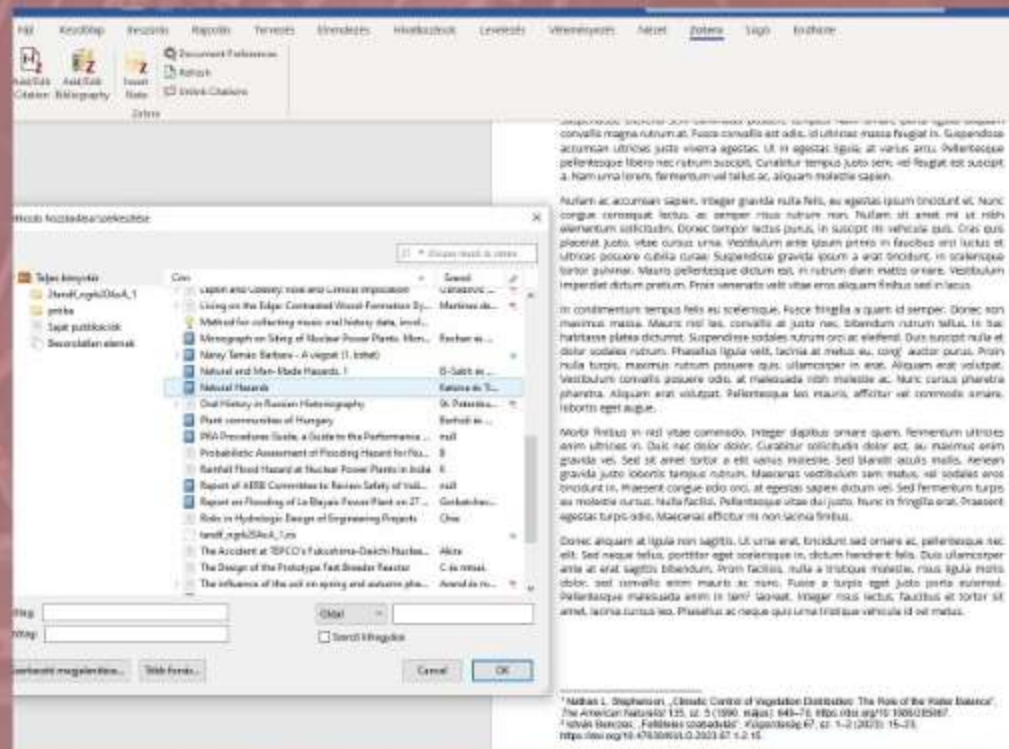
Fájl Kezdőlap Beszúrás Rajzolás Tervezés Elrendezés Hivatkozások Levelezés Véleményezés Nézet Zotero Súgó Kodhere

Add/Edit Citation Add/Edit Bibliography Insert Note Document Preferences Refresh Unlink Citations Zotero

Hivatkozás hozzáadása/szerkesztése

Teljes könyvtár
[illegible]
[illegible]
Saját publikációk
Besorolatlan elemek

Cím | Szerző
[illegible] | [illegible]
Living on the Edge: Contested Wood-Formation Sy... | Martinez de...
Method for collecting music and history data, invol... |
Monograph on Siting of Nuclear Power Plants. Mem... | Rachan ...
Nagy Tamás Barbara – A vágyak (1. kötet) |
Natural and Man-Made Hazards. I | El-Sabh ...
Natural Hazards | Keleme és T...
Oral History in Russian Historiography | St. Petersbu...
Plant communities of Hungary | Borhidi ...
PRA Procedures Guide, a Guide to the Performance ... | null
Probabilistic Assessment of Flooding Hazard for Nu... | B
Rainfall Flood Hazard at Nuclear Power Plants in India | K
Report of AERB Committee to Review Safety of Indi... | null
Report on Flooding of Le Blayais Power Plant on 27 ... | Gorbatchev...
Risks in Hydrologic Design of Engineering Projects | Chow
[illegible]
The Accident at TEPCO's Fukushima-Daiichi Nuclea... | Akiba
The Design of the Prototype Fast Breeder Reactor | C de ...
The influence of the soil on spring and autumn phe... | Arend és ...

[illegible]
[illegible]
Oldal
Szerző kihagyása
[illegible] Több forrás...
Cancel OK

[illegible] convallis magna rutrum at. Fusce convallis est odio, id ultrices massa feugiat in. Suspendisse accumsan ultrices justo viverra egestas. Ut in egestas ligula, at varius arcu. Pellentesque pellentesque libero nec rutrum suscipit. Curabitur tempus justo sem, vel feugiat est suscipit a. Nam urna lorem, fermentum vel tellus ac, aliquam molestie sapien.

Nullam ac accumsan sapien. Integer gravida nulla felis, eu egestas ipsum tincidunt et. Nunc congue consequat lectus ac semper. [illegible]

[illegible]

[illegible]

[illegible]

¹ Nathan L. Stephenson, „Climatic Control of Vegetation Distribution: The Role of the Water Balance", The American Naturalist 135, sz. 5 (1990. május): 649–70, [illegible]
² István Bánczos, „Feltételes szabadulás", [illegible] 67, sz. 1–2 (2023): 15–23, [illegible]